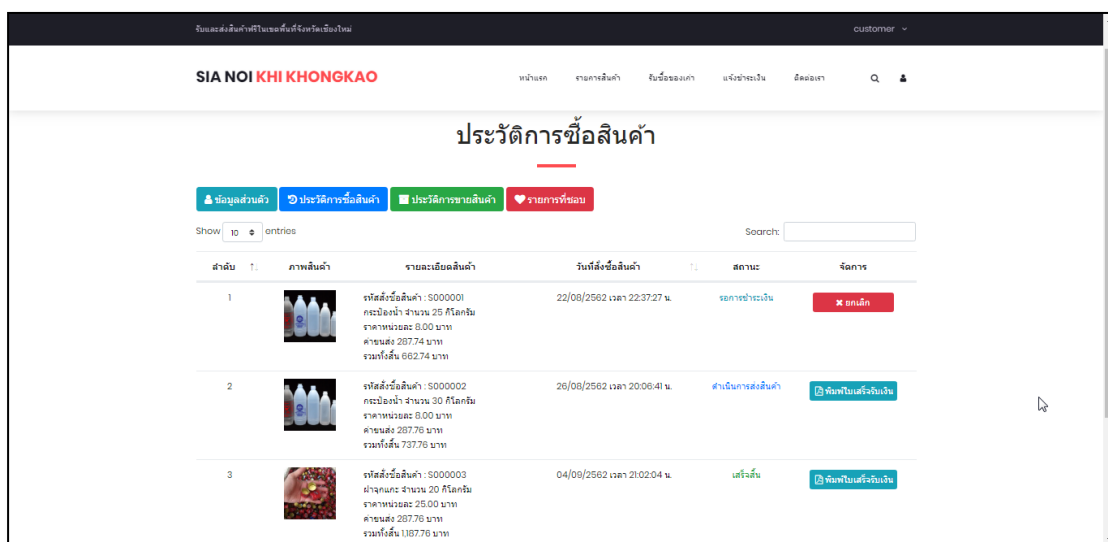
รับและส่งสินค้าฟรีในเขตพื้นที่จังหวัดเชียงใหม่

customer

SIA NOI KHI KHONGKAO

หน้าแรก รายการสินค้า รับซื้อของเก่า แจ้งชำระเงิน ติดต่อเรา

ประวัติการซื้อสินค้า

ข้อมูลส่วนตัว ประวัติการซื้อสินค้า ประวัติการขายสินค้า รายการที่ชอบ

Show 10 entries

Search:

| ลำดับ | ภาพสินค้า | รายละเอียดสินค้า | วันที่สั่งซื้อสินค้า | สถานะ | จัดการ |
|---|---|---|---|---|---|
| 1 | | รหัสสั่งซื้อสินค้า : S000001 กระป๋องน้ำ จำนวน 25 กิโลกรัม ราคาหน่วยละ 8.00 บาท ค่าขนส่ง 287.74 บาท รวมทั้งสิ้น 662.74 บาท | 22/08/2562 เวลา 22:37:27 น. | รอการชำระเงิน | ยกเลิก |
| 2 | | รหัสสั่งซื้อสินค้า : S000002 กระป๋องน้ำ จำนวน 30 กิโลกรัม ราคาหน่วยละ 8.00 บาท ค่าขนส่ง 287.76 บาท รวมทั้งสิ้น 737.76 บาท | 26/08/2562 เวลา 20:06:41 น. | ดำเนินการส่งสินค้า | พิมพ์ใบเสร็จรับเงิน |
| 3 | | รหัสสั่งซื้อสินค้า : S000003 ฝาจุกแกะ จำนวน 20 กิโลกรัม ราคาหน่วยละ 25.00 บาท ค่าขนส่ง 287.76 บาท รวมทั้งสิ้น 1,187.76 บาท | 04/09/2562 เวลา 21:02:04 น. | เสร็จสิ้น | พิมพ์ใบเสร็จรับเงิน |